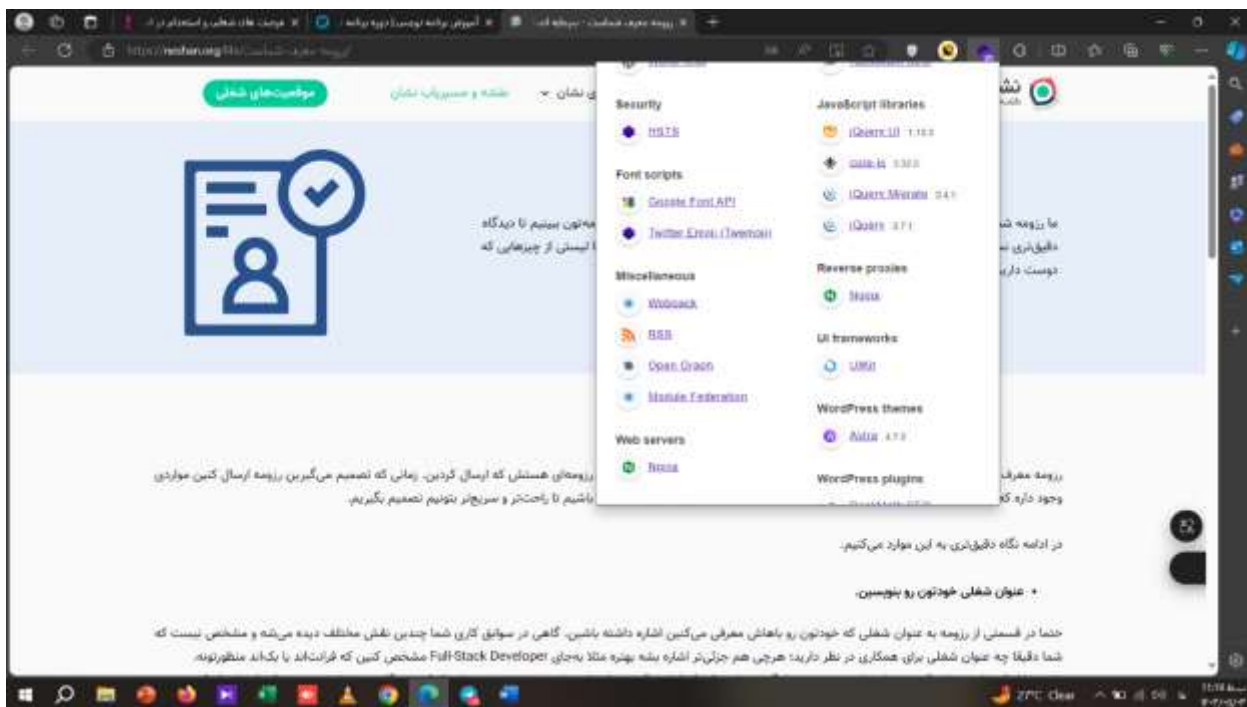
موقعیت‌های شغلی
نقشه و مسیریاب نشان

Security
HSTS

Font scripts
Google Font API
Twitter Emoji (Twemoji)

Miscellaneous
Webpack
RSS
Open Graph
Module Federation

Web servers
Nginx

JavaScript libraries
jQuery UI 1.13.2
core-js 3.32.0
jQuery Migrate 3.4.1
jQuery 3.7.1

Reverse proxies
Nginx

UI frameworks
UIKit

WordPress themes
Astra 4.7.0

WordPress plugins

ما رزومه‌تون ببینیم تا دیدگاه دقیق‌تری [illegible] لیستی از چیزهایی که دوست دار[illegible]

رزومه معرف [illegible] رزومه‌ای هستش که ارسال کردین. زمانی که تصمیم می‌گیرین رزومه ارسال کنین مواردی وجود داره که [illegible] باشیم تا راحت‌تر و سریع‌تر بتونیم تصمیم بگیریم.

در ادامه نگاه دقیق‌تری به این موارد می‌کنیم.

• عنوان شغلی خودتون رو بنویسین.

حتما در قسمتی از رزومه به عنوان شغلی که خودتون رو باهاش معرفی می‌کنین اشاره داشته باشین. گاهی در سوابق کاری شما چندین نقش مختلف دیده میشه و مشخص نیست که شما دقیقا چه عنوان شغلی برای همکاری در نظر دارید؛ هرچی هم جزئی‌تر اشاره بشه بهتره مثلا به‌جای Full-Stack Developer مشخص کنین که فرانت‌اند یا بک‌اند منظورتونه.

27°C Clear